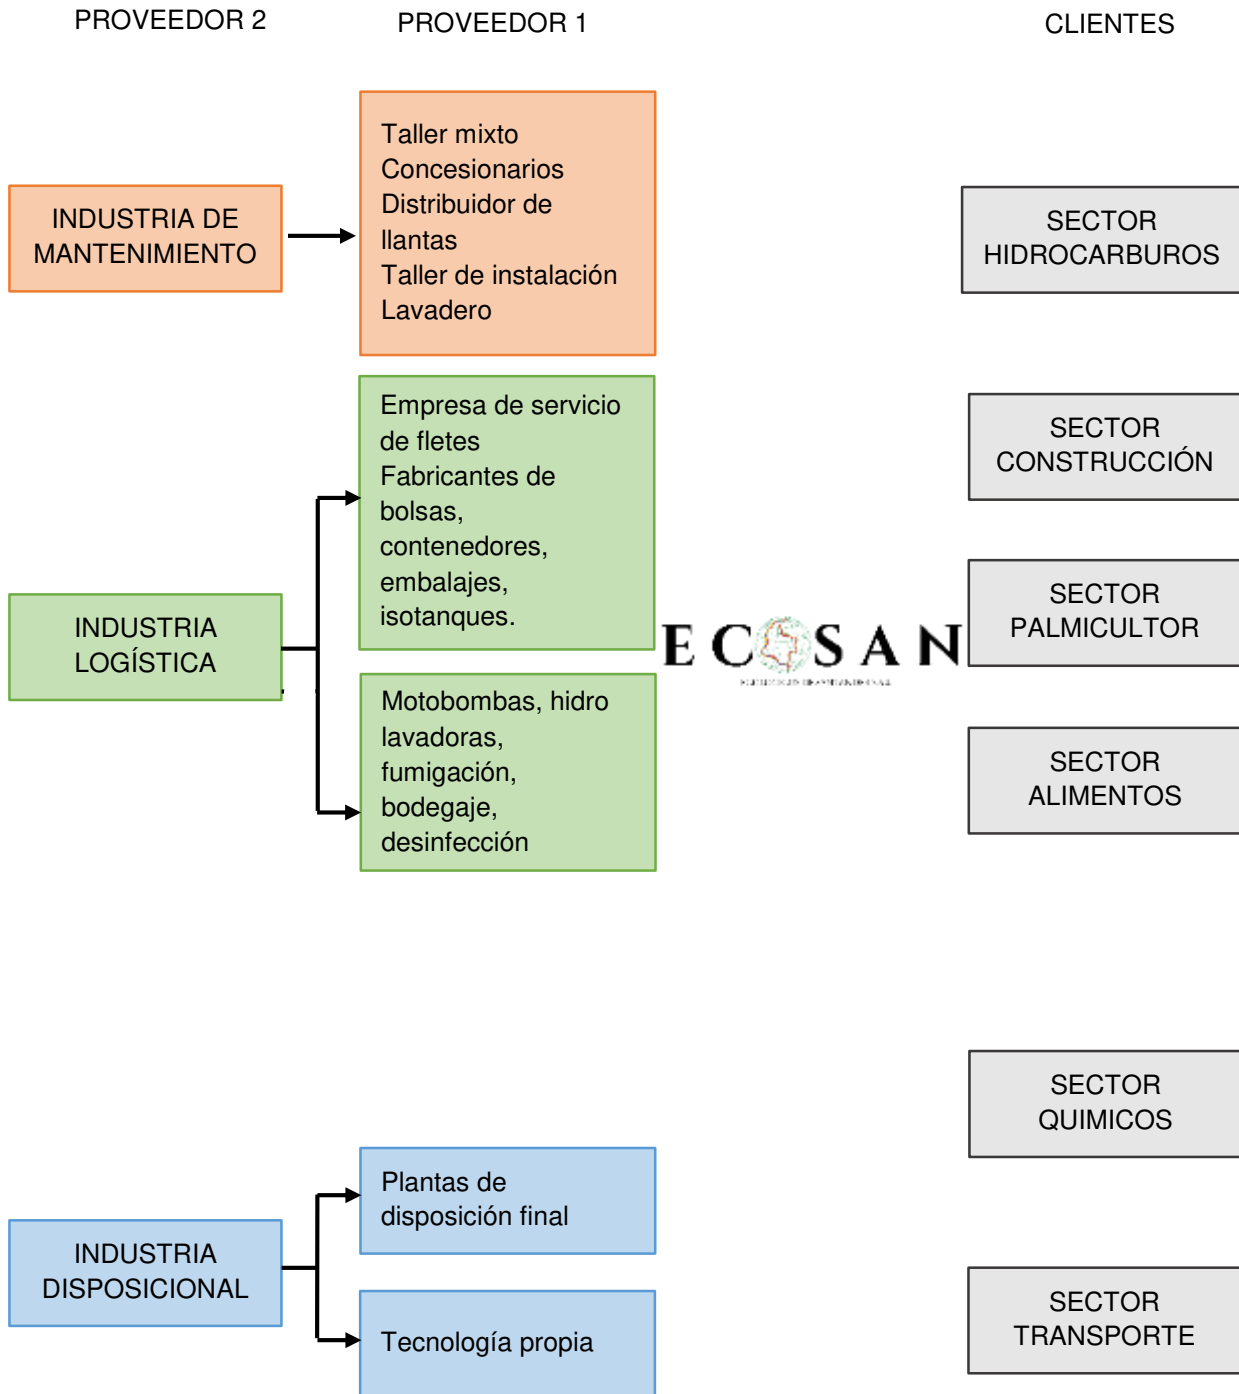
PROVEEDOR 2

PROVEEDOR 1

CLIENTES

INDUSTRIA DE MANTENIMIENTO

Taller mixto
Concesionarios
Distribuidor de llantas
Taller de instalación
Lavadero

SECTOR HIDROCARBUROS

Empresa de servicio de fletes
Fabricantes de bolsas, contenedores, embalajes, isotanques.

SECTOR CONSTRUCCIÓN

INDUSTRIA LOGÍSTICA

ECOSAN

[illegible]

SECTOR PALMICULTOR

Motobombas, hidro lavadoras, fumigación, bodegaje, desinfección

SECTOR ALIMENTOS

SECTOR QUIMICOS

Plantas de disposición final

INDUSTRIA DISPOSICIONAL

Tecnología propia

SECTOR TRANSPORTE